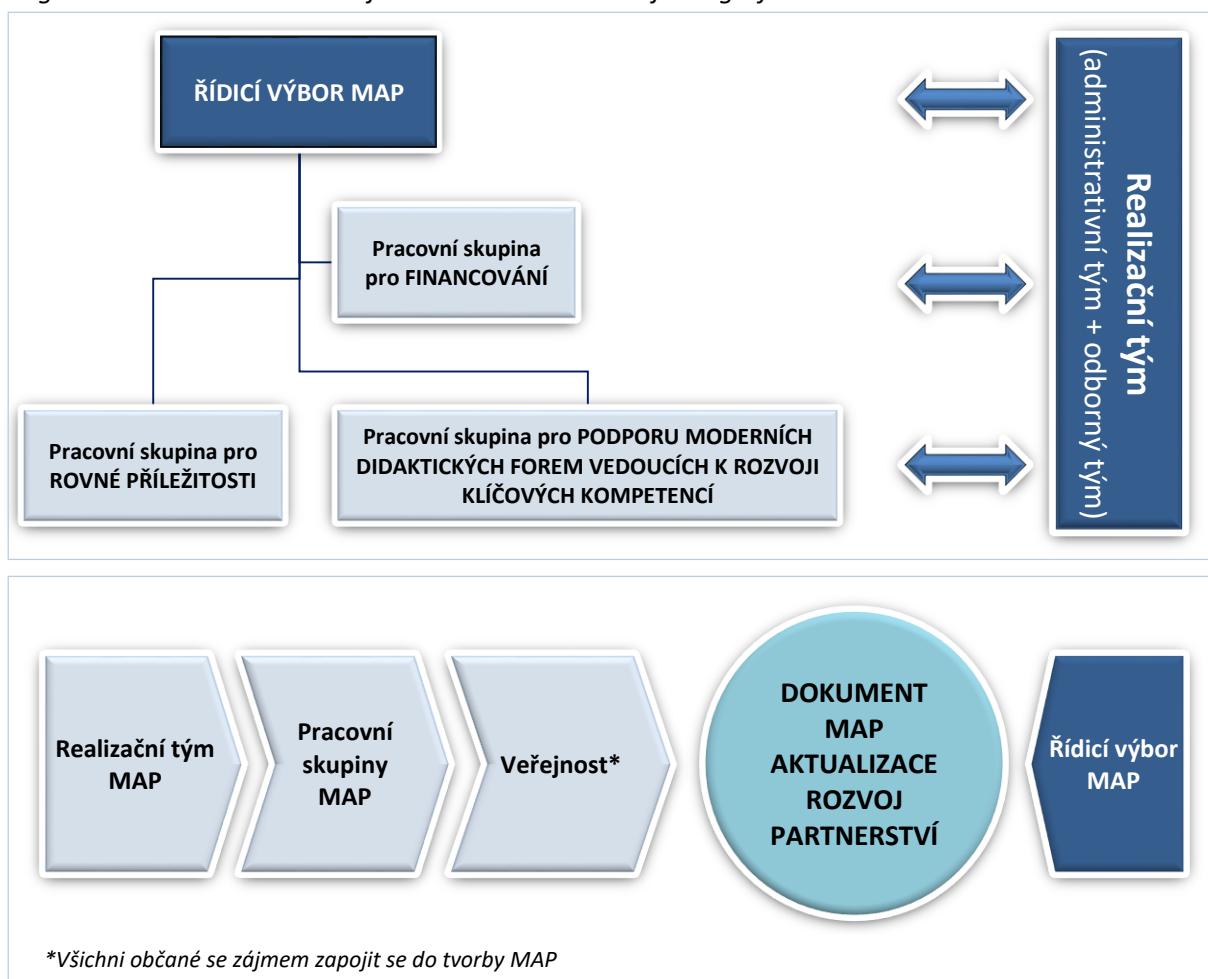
ŘÍDICÍ VÝBOR MAP

Pracovní skupina pro FINANCOVÁNÍ

Pracovní skupina pro ROVNÉ PŘÍLEŽITOSTI

Pracovní skupina pro PODPORU MODERNÍCH DIDAKTICKÝCH FOREM VEDOUCÍCH K ROZVOJI KLÍČOVÝCH KOMPETENCÍ

Realizační tým
(administrativní tým + odborný tým)

Realizační tým MAP

Pracovní skupiny MAP

Veřejnost*

DOKUMENT MAP AKTUALIZACE ROZVOJ PARTNERSTVÍ

Řídicí výbor MAP

*Všichni občané se zájmem zapojit se do tvorby MAP